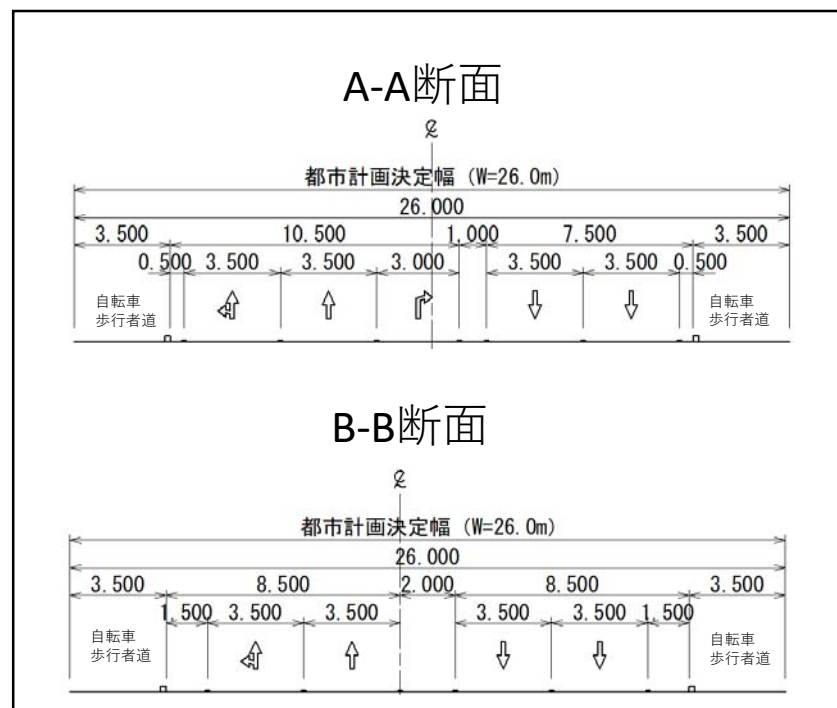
A-A断面

℄

都市計画決定幅（W=26.0m）

26.000

3.500 10.500 1.000 7.500 3.500

0.500 3.500 3.500 3.000 3.500 3.500 0.500

自転車歩行者道

自転車歩行者道

B-B断面

℄

都市計画決定幅（W=26.0m）

26.000

3.500 8.500 2.000 8.500 3.500

1.500 3.500 3.500 3.500 3.500 1.500

自転車歩行者道

自転車歩行者道